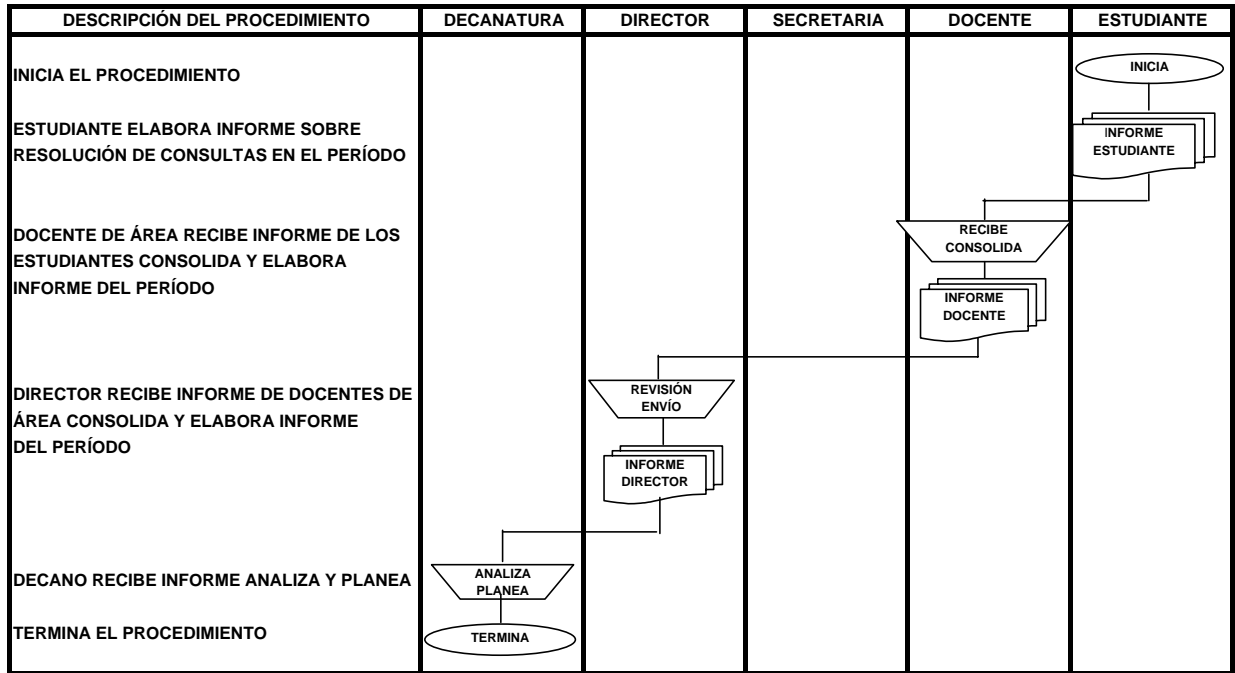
| DESCRIPCIÓN DEL PROCEDIMIENTO | DECANATURA | DIRECTOR | SECRETARIA | DOCENTE | ESTUDIANTE |
|---|---|---|---|---|---|
| INICIA EL PROCEDIMIENTO | | | | | INICIA |
| ESTUDIANTE ELABORA INFORME SOBRE RESOLUCIÓN DE CONSULTAS EN EL PERÍODO | | | | | INFORME ESTUDIANTE |
| DOCENTE DE ÁREA RECIBE INFORME DE LOS ESTUDIANTES CONSOLIDA Y ELABORA INFORME DEL PERÍODO | | | | RECIBE CONSOLIDA<br>INFORME DOCENTE | |
| DIRECTOR RECIBE INFORME DE DOCENTES DE ÁREA CONSOLIDA Y ELABORA INFORME DEL PERÍODO | | REVISIÓN ENVÍO<br>INFORME DIRECTOR | | | |
| DECANO RECIBE INFORME ANALIZA Y PLANEA | ANALIZA PLANEA | | | | |
| TERMINA EL PROCEDIMIENTO | TERMINA | | | | |